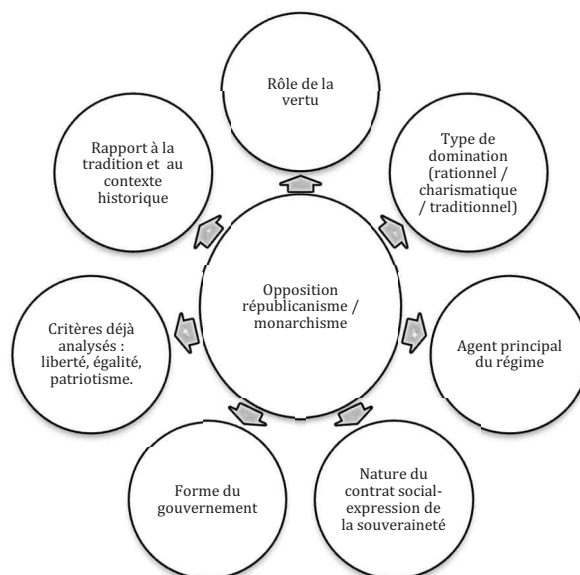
Rôle de la vertu

Type de domination (rationnel / charismatique / traditionnel)

Agent principal du régime

Nature du contrat social-expression de la souveraineté

Forme du gouvernement

Critères déjà analysés : liberté, égalité, patriotisme.

Rapport à la tradition et au contexte historique

Opposition républicanisme / monarchisme